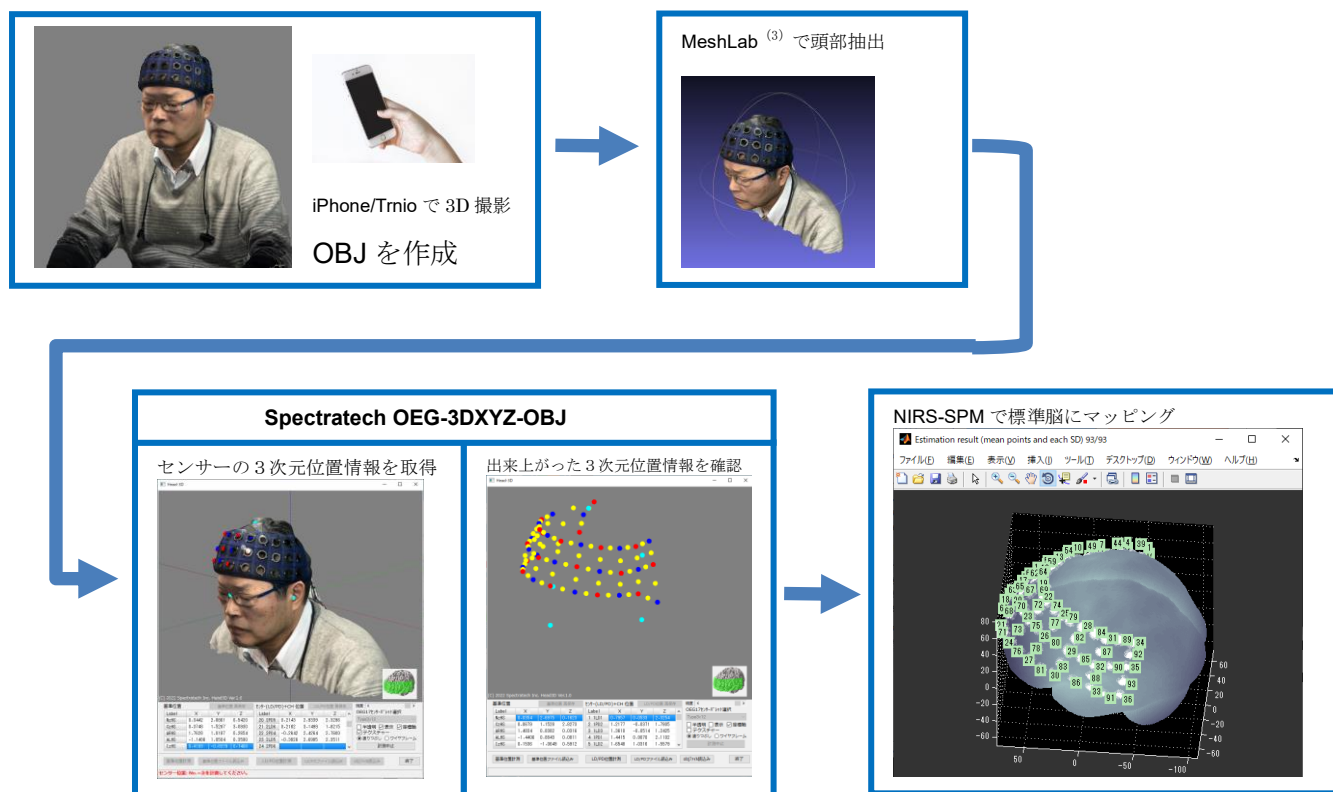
iPhone/Trnio で 3D 撮影

OBJ を作成

MeshLab $^{(3)}$ で頭部抽出

Spectratech OEG-3DXYZ-OBJ

センサーの３次元位置情報を取得

出来上がった３次元位置情報を確認

NIRS-SPM で標準脳にマッピング

Estimation result (mean points and each SD) 93/93

ファイル(F) 編集(E) 表示(V) 挿入(I) ツール(T) デスクトップ(D) ウィンドウ(W) ヘルプ(H)

80 60 40 20 0 -20 -40 -60

50 0 -50 -100

60 40 20 0 -20 -40 -60